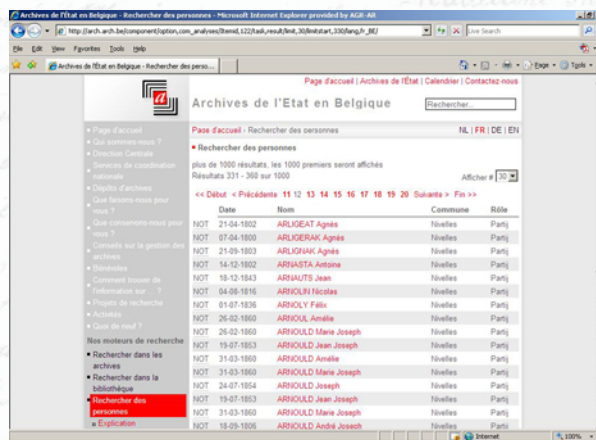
Archives de l'État en Belgique - Rechercher des personnes - Microsoft Internet Explorer provided by AGR-AR

http://arch.arch.be/component/option,com_analyses/Itemid,122/task,result/limit,30/limitstart,330/lang,fr_BE/

Live Search

File Edit View Favorites Tools Help

Archives de l'État en Belgique - Rechercher des perso...

Page Tools

Page d'accueil | Archives de l'État | Calendrier | Contactez-nous

Archives de l'Etat en Belgique

Rechercher...

Page d'accueil
Qui sommes-nous ?
Direction Centrale
Services de coordination nationale
Dépôts d'archives
Que faisons-nous pour vous ?
Que conservons-nous pour vous ?
Conseils sur la gestion des archives
Bénévoles
Comment trouver de l'information sur ... ?
Projets de recherche
Activités
Quoi de neuf ?

Nos moteurs de recherche
Rechercher dans les archives
Rechercher dans la bibliothèque
Rechercher des personnes
Explication

Page d'accueil - Rechercher des personnes

NL | FR | DE | EN

Rechercher des personnes

plus de 1000 résultats, les 1000 premiers seront affichés
Résultats 331 - 360 sur 1000

Afficher # 30

<< Début < Précédente 11 12 13 14 15 16 17 18 19 20 Suivante > Fin >>

| | Date | Nom | Commune | Rôle |
|---|---|---|---|---|
| NOT | 21-04-1802 | ARLIGEAT Agnès | Nivelles | Partij |
| NOT | 07-04-1800 | ARLIGERAK Agnès | Nivelles | Partij |
| NOT | 21-09-1803 | ARLIGNAK Agnès | Nivelles | Partij |
| NOT | 14-12-1802 | ARNASTA Antoine | Nivelles | Partij |
| NOT | 18-12-1843 | ARNAUTS Jean | Nivelles | Partij |
| NOT | 04-08-1816 | ARNOLIN Nicolas | Nivelles | Partij |
| NOT | 01-07-1836 | ARNOLY Félix | Nivelles | Partij |
| NOT | 26-02-1860 | ARNOUL Amélie | Nivelles | Partij |
| NOT | 26-02-1860 | ARNOULD Marie Joseph | Nivelles | Partij |
| NOT | 19-07-1853 | ARNOULD Jean Joseph | Nivelles | Partij |
| NOT | 31-03-1860 | ARNOULD Amélie | Nivelles | Partij |
| NOT | 31-03-1860 | ARNOULD Marie Joseph | Nivelles | Partij |
| NOT | 24-07-1854 | ARNOULD Joseph | Nivelles | Partij |
| NOT | 19-07-1853 | ARNOULD Jean Joseph | Nivelles | Partij |
| NOT | 31-03-1860 | ARNOULD Marie Joseph | Nivelles | Partij |
| NOT | 18-09-1806 | ARNOULD André Joseph | Nivelles | Partij |

Internet 100%